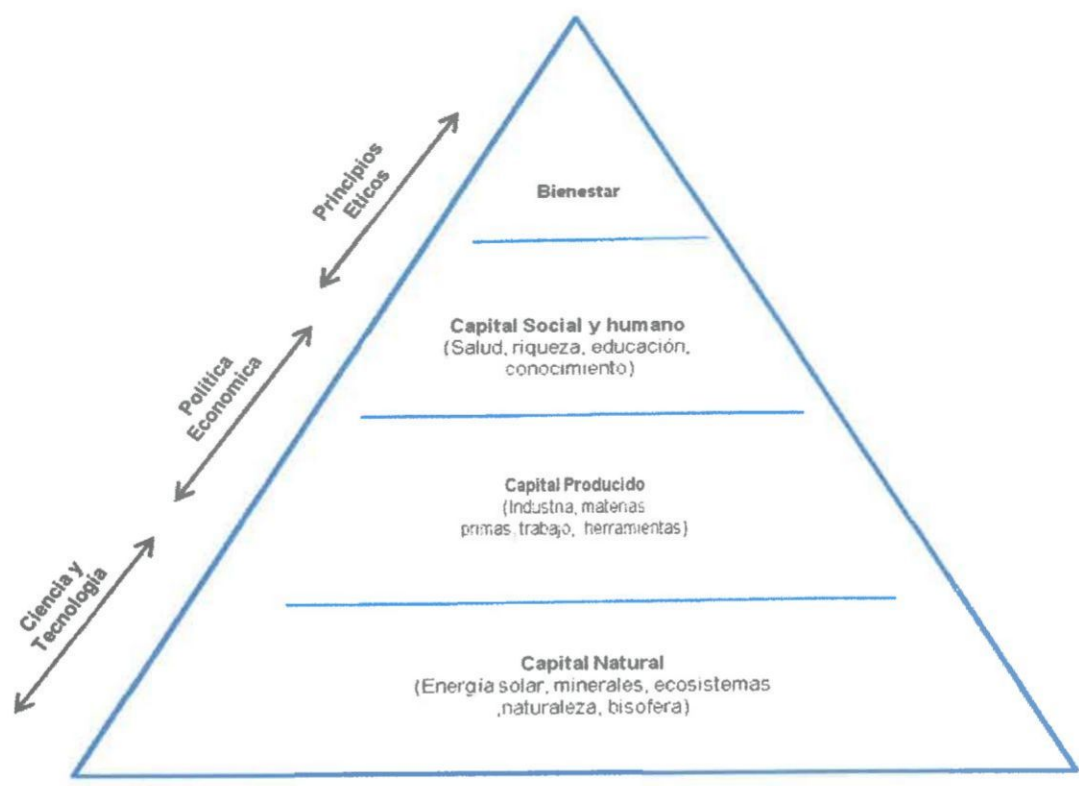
Principios Eticos

Politica Economica

Ciencia y Tecnologia

Bienestar

Capital Social y humano
(Salud, riqueza, educación, conocimiento)

Capital Producido
(Industna, matenas primas, trabajo, herramientas)

Capital Natural
(Energia solar, minerales, ecosistemas ,naturaleza, bisofera)